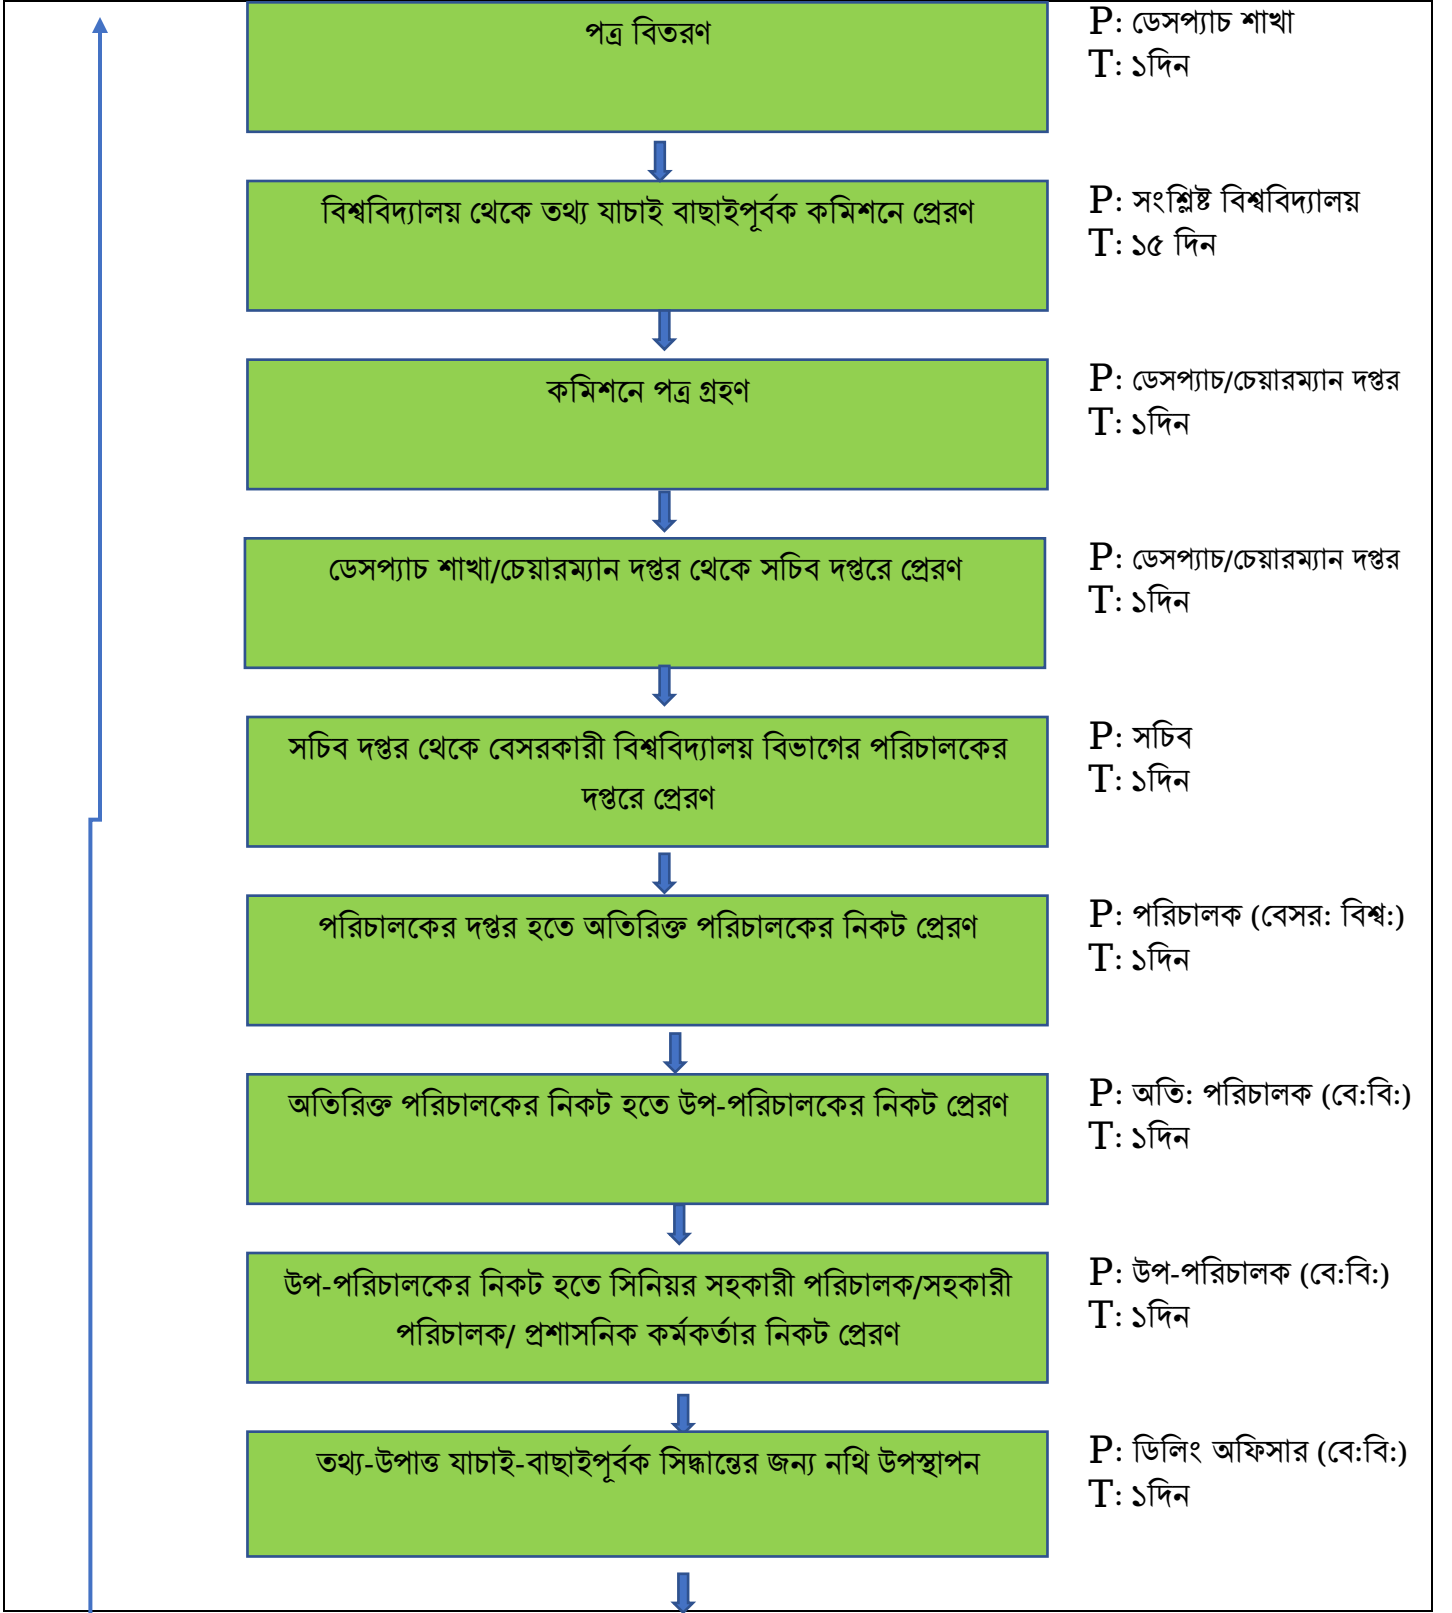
পত্র বিতরণ

P: ডেসপ্যাচ শাখা
T: ১দিন

বিশ্ববিদ্যালয় থেকে তথ্য যাচাই বাছাইপূর্বক কমিশনে প্রেরণ

P: সংশ্লিষ্ট বিশ্ববিদ্যালয়
T: ১৫ দিন

কমিশনে পত্র গ্রহণ

P: ডেসপ্যাচ/চেয়ারম্যান দপ্তর
T: ১দিন

ডেসপ্যাচ শাখা/চেয়ারম্যান দপ্তর থেকে সচিব দপ্তরে প্রেরণ

P: ডেসপ্যাচ/চেয়ারম্যান দপ্তর
T: ১দিন

সচিব দপ্তর থেকে বেসরকারী বিশ্ববিদ্যালয় বিভাগের পরিচালকের দপ্তরে প্রেরণ

P: সচিব
T: ১দিন

পরিচালকের দপ্তর হতে অতিরিক্ত পরিচালকের নিকট প্রেরণ

P: পরিচালক (বেসর: বিশ্ব:)
T: ১দিন

অতিরিক্ত পরিচালকের নিকট হতে উপ-পরিচালকের নিকট প্রেরণ

P: অতি: পরিচালক (বে:বি:)
T: ১দিন

উপ-পরিচালকের নিকট হতে সিনিয়র সহকারী পরিচালক/সহকারী পরিচালক/ প্রশাসনিক কর্মকর্তার নিকট প্রেরণ

P: উপ-পরিচালক (বে:বি:)
T: ১দিন

তথ্য-উপাত্ত যাচাই-বাছাইপূর্বক সিদ্ধান্তের জন্য নথি উপস্থাপন

P: ডিলিং অফিসার (বে:বি:)
T: ১দিন